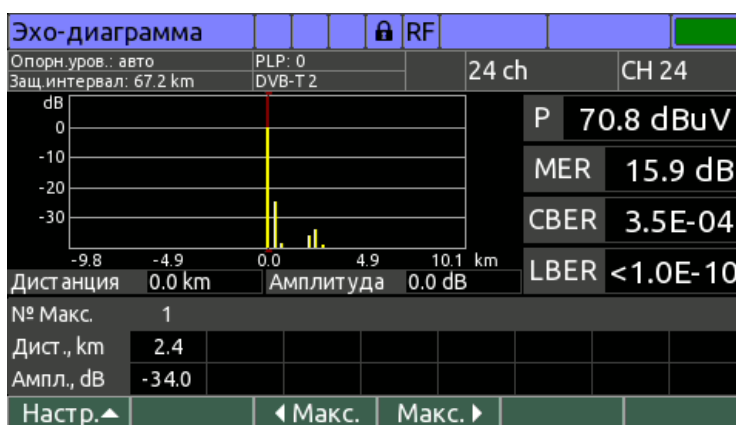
Эхо-диаграмма RF

Опорн.уров.: авто
Защ.интервал: 67.2 km
PLP: 0
DVB-T 2
24 ch
CH 24

dB
0
-10
-20
-30
-9.8 -4.9 0.0 4.9 10.1 km

P 70.8 dBuV
MER 15.9 dB
CBER 3.5E-04
LBER <1.0E-10

Дистанция 0.0 km Амплитуда 0.0 dB

| № Макс. | 1 |
|---|---|
| Дист., km | 2.4 |
| Ампл., dB | -34.0 |

Настр. ◀ Макс. Макс. ▶